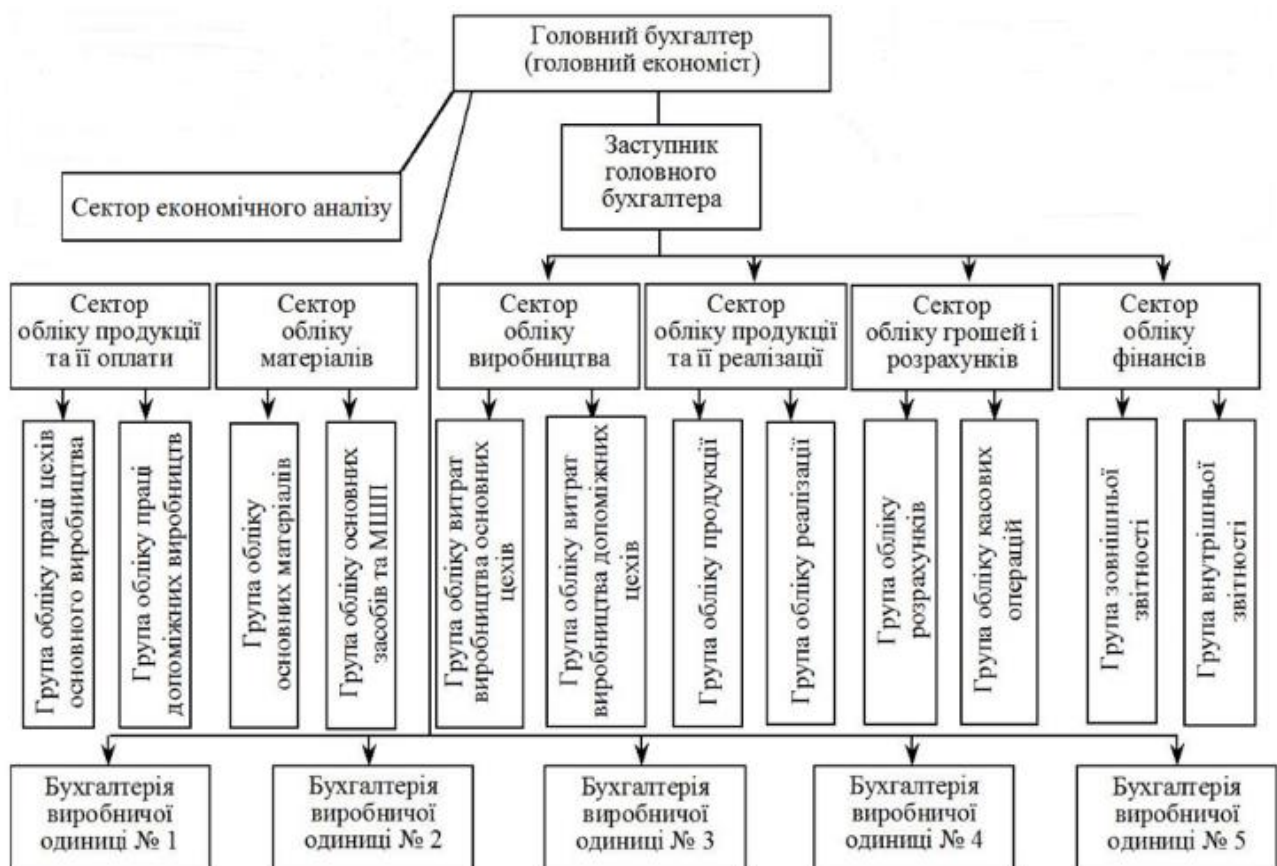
Головний бухгалтер (головний економіст)

Заступник головного бухгалтера

Сектор економічного аналізу

Сектор обліку продукції та її оплати

Сектор обліку матеріалів

Сектор обліку виробництва

Сектор обліку продукції та її реалізації

Сектор обліку грошей і розрахунків

Сектор обліку фінансів

Група обліку праці цехів основного виробництва

Група обліку праці допоміжних виробництв

Група обліку основних матеріалів

Група обліку основних засобів та МШП

Група обліку витрат виробництва основних цехів

Група обліку витрат виробництва допоміжних цехів

Група обліку продукції

Група обліку реалізації

Група обліку розрахунків

Група обліку касових операцій

Група зовнішньої звітності

Група внутрішньої звітності

Бухгалтерія виробничої одиниці № 1

Бухгалтерія виробничої одиниці № 2

Бухгалтерія виробничої одиниці № 3

Бухгалтерія виробничої одиниці № 4

Бухгалтерія виробничої одиниці № 5